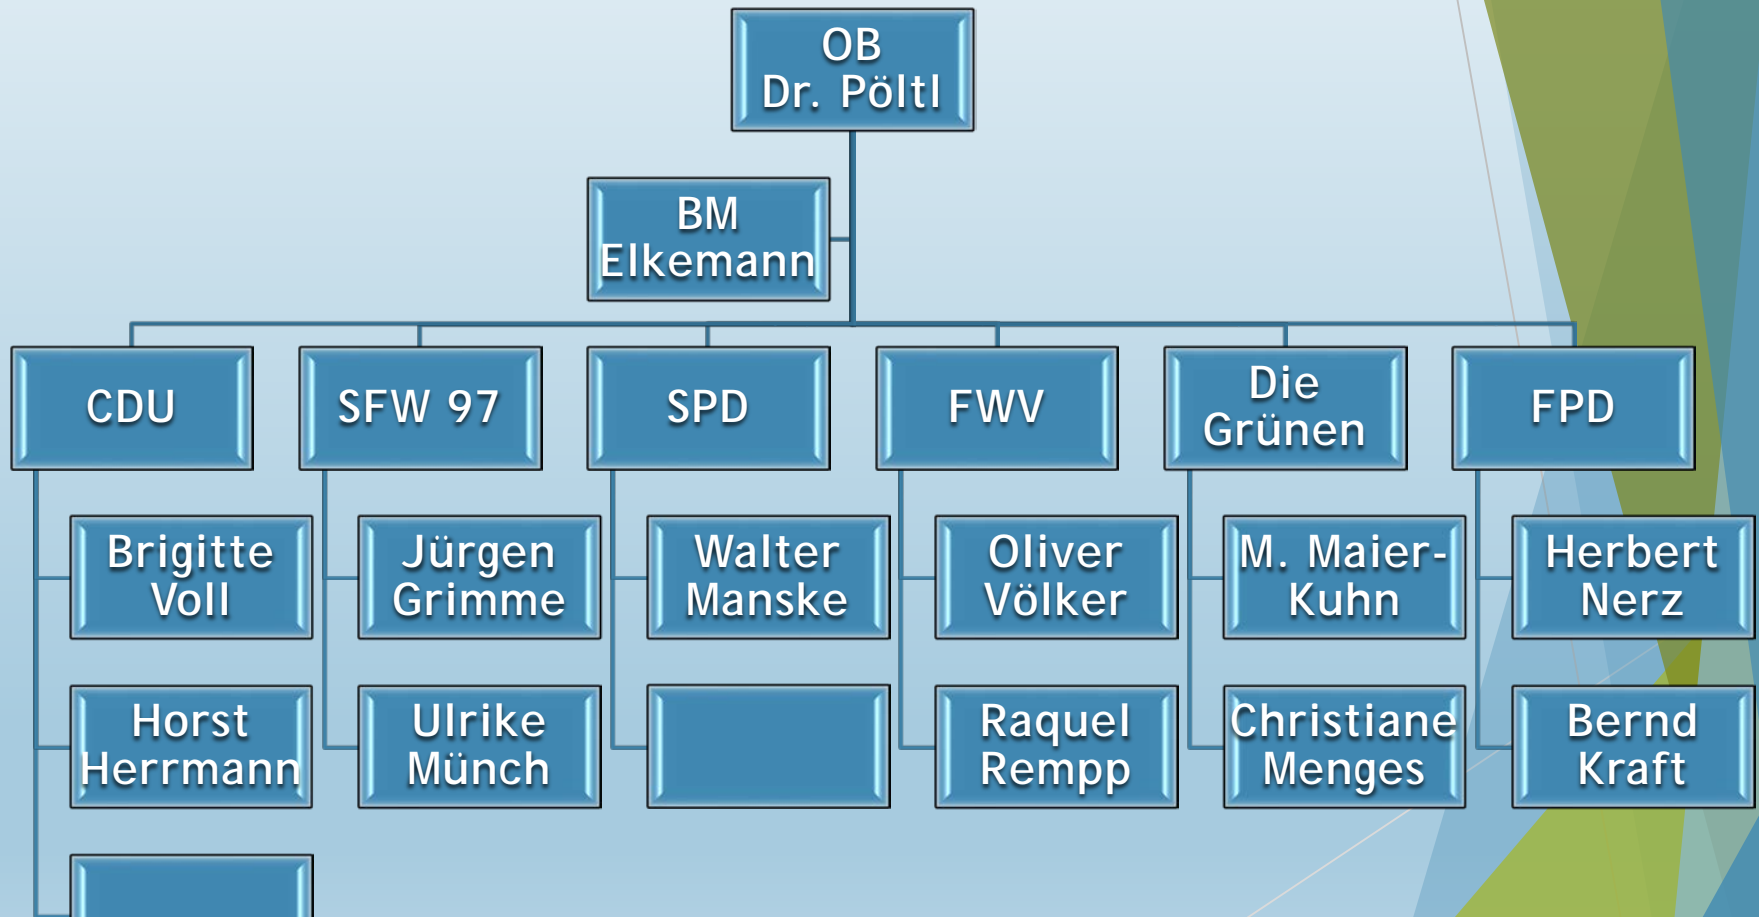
OB
Dr. Pöltl

BM
Elkemann

CDU

Brigitte
Voll

Horst
Herrmann

SFW 97

Jürgen
Grimme

Ulrike
Münch

SPD

Walter
Manske

FWV

Oliver
Völker

Raquel
Rempp

Die
Grünen

M. Maier-Kuhn

Christiane
Menges

FPD

Herbert
Nerz

Bernd
Kraft